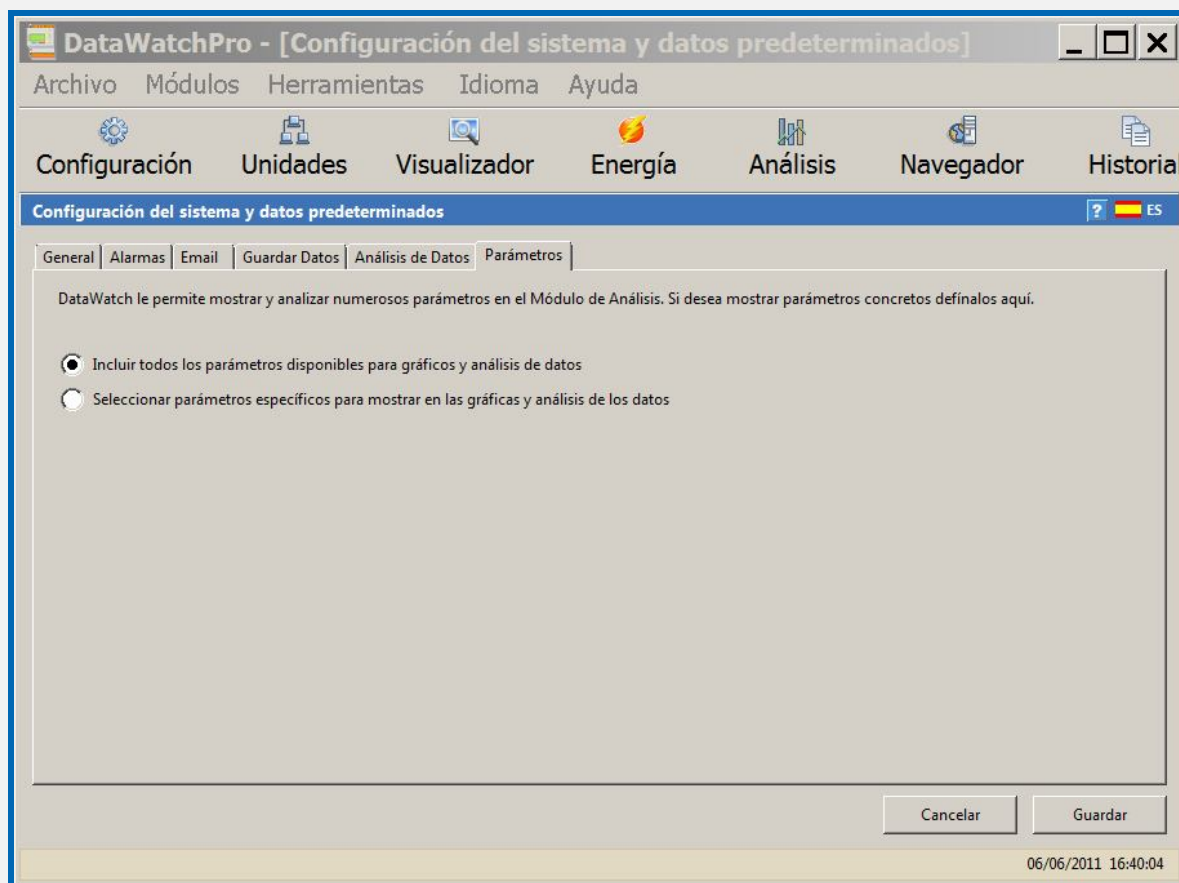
DataWatchPro - [Configuración del sistema y datos predeterminados]

Archivo Módulos Herramientas Idioma Ayuda

Configuración Unidades Visualizador Energía Análisis Navegador Historial

Configuración del sistema y datos predeterminados

? ES

General | Alarmas | Email | Guardar Datos | Análisis de Datos | Parámetros

DataWatch le permite mostrar y analizar numerosos parámetros en el Módulo de Análisis. Si desea mostrar parámetros concretos defínalos aquí.

Incluir todos los parámetros disponibles para gráficos y análisis de datos

Seleccionar parámetros específicos para mostrar en las gráficas y análisis de los datos

Cancelar Guardar

06/06/2011 16:40:04